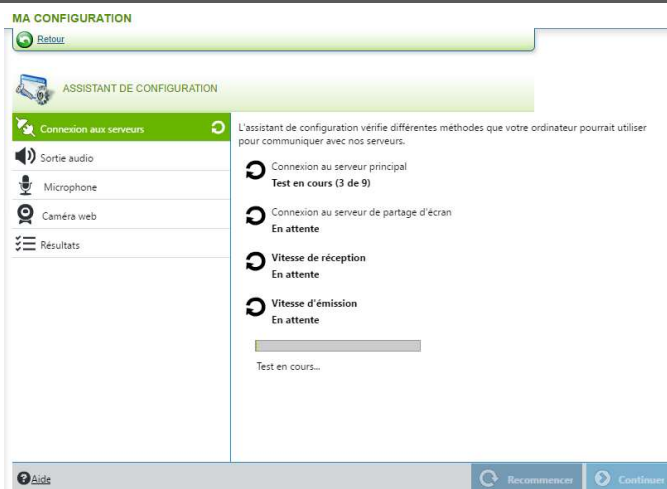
MA CONFIGURATION

Retour

ASSISTANT DE CONFIGURATION

Connexion aux serveurs

Sortie audio

Microphone

Caméra web

Résultats

L'assistant de configuration vérifie différentes méthodes que votre ordinateur pourrait utiliser pour communiquer avec nos serveurs.

Connexion au serveur principal
Test en cours (3 de 9)

Connexion au serveur de partage d'écran
En attente

Vitesse de réception
En attente

Vitesse d'émission
En attente

Test en cours...

Aide

Recommencer

Continuer